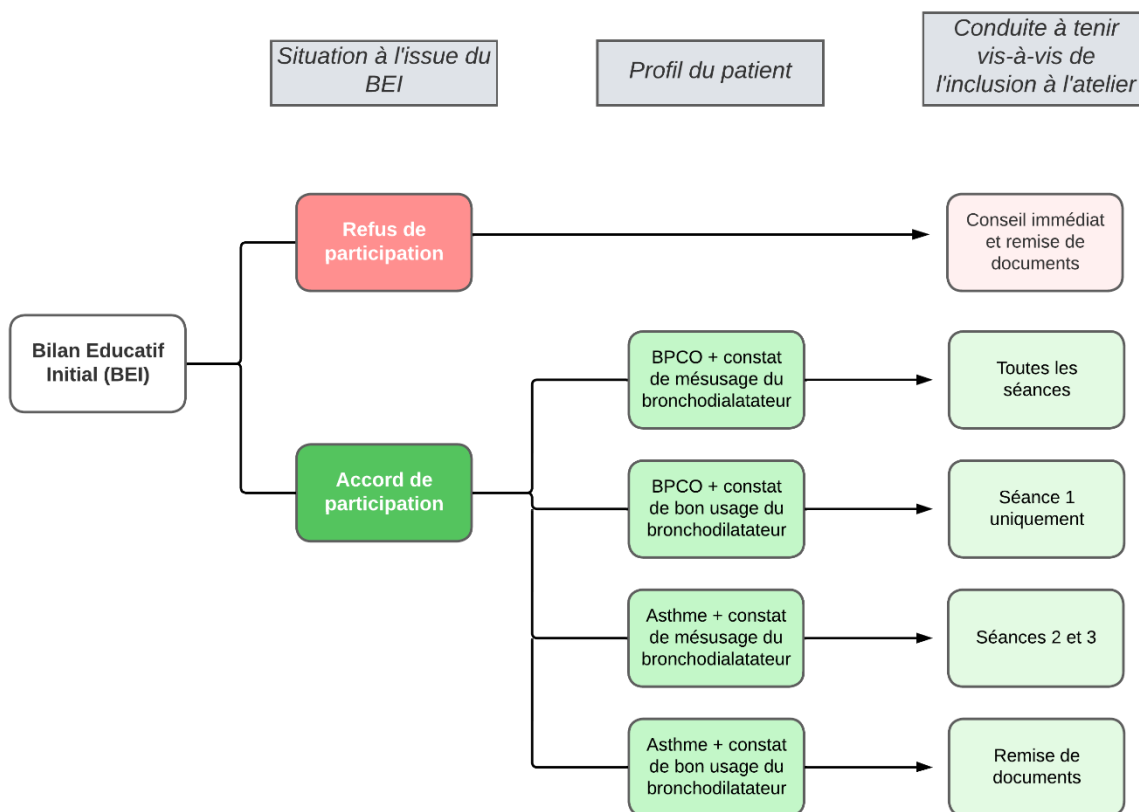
Situation à l'issue du BEI

Profil du patient

Conduite à tenir vis-à-vis de l'inclusion à l'atelier

Bilan Educatif Initial (BEI)

Refus de participation

Conseil immédiat et remise de documents

Accord de participation

BPCO + constat de mésusage du bronchodialatateur

Toutes les séances

BPCO + constat de bon usage du bronchodilatateur

Séance 1 uniquement

Asthme + constat de mésusage du bronchodialatateur

Séances 2 et 3

Asthme + constat de bon usage du bronchodilatateur

Remise de documents